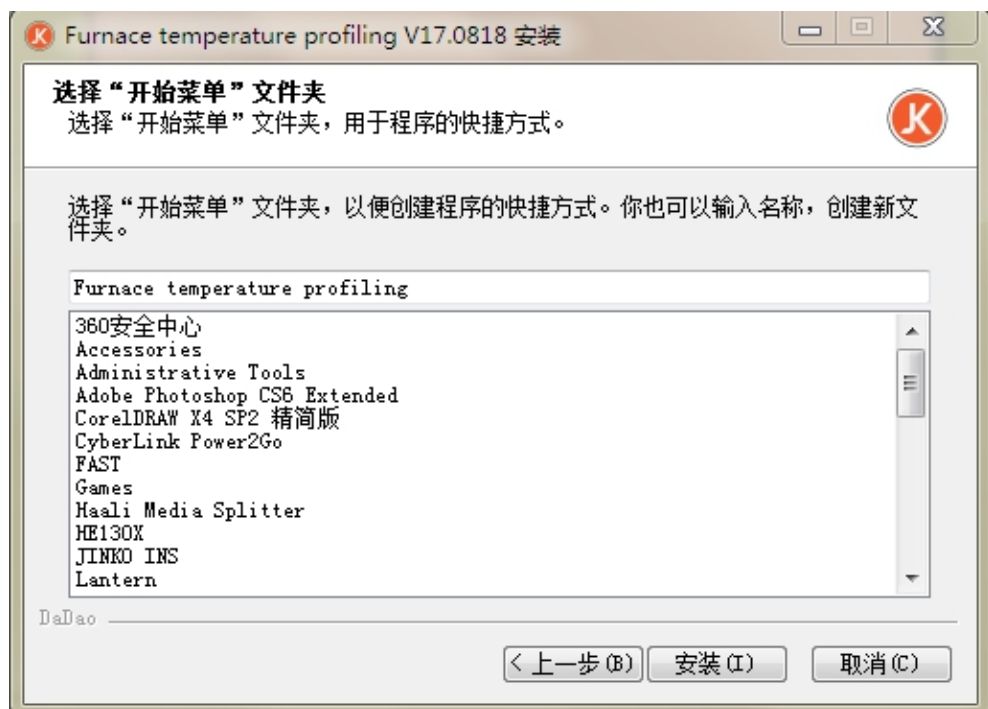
Furnace temperature profiling V17.0818 安装

选择“开始菜单”文件夹
选择“开始菜单”文件夹，用于程序的快捷方式。

选择“开始菜单”文件夹，以便创建程序的快捷方式。你也可以输入名称，创建新文件夹。

Furnace temperature profiling

360安全中心
Accessories
Administrative Tools
Adobe Photoshop CS6 Extended
CorelDRAW X4 SP2 精简版
CyberLink Power2Go
FAST
Games
Haali Media Splitter
HE130X
JINKO INS
Lantern

DaDao

< 上一步(B)
安装(I)
取消(C)